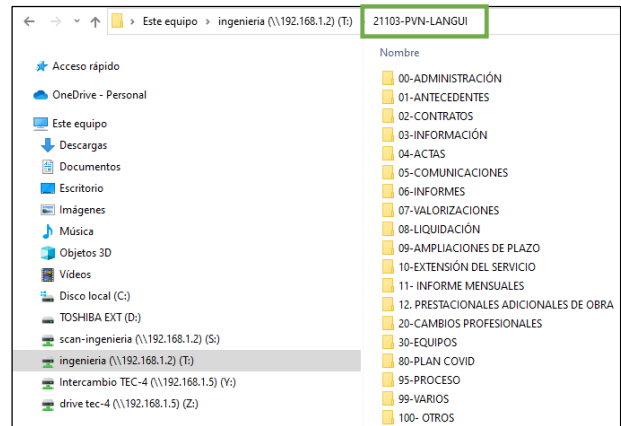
Este equipo › ingenieria (\\192.168.1.2) (T:) › 21103-PVN-LANGUI

Acceso rápido
OneDrive - Personal
Este equipo
Descargas
Documentos
Escritorio
Imágenes
Música
Objetos 3D
Vídeos
Disco local (C:)
TOSHIBA EXT (D:)
scan-ingenieria (\\192.168.1.2) (S:)
ingenieria (\\192.168.1.2) (T:)
Intercambio TEC-4 (\\192.168.1.5) (Y:)
drive tec-4 (\\192.168.1.5) (Z:)

Nombre
00-ADMINISTRACIÓN
01-ANTECEDENTES
02-CONTRATOS
03-INFORMACIÓN
04-ACTAS
05-COMUNICACIONES
06-INFORMES
07-VALORIZACIONES
08-LIQUIDACIÓN
09-AMPLIACIONES DE PLAZO
10-EXTENSIÓN DEL SERVICIO
11- INFORME MENSUALES
12. PRESTACIONALES ADICIONALES DE OBRA
20-CAMBIOS PROFESIONALES
30-EQUIPOS
80-PLAN COVID
95-PROCESO
99-VARIOS
100- OTROS